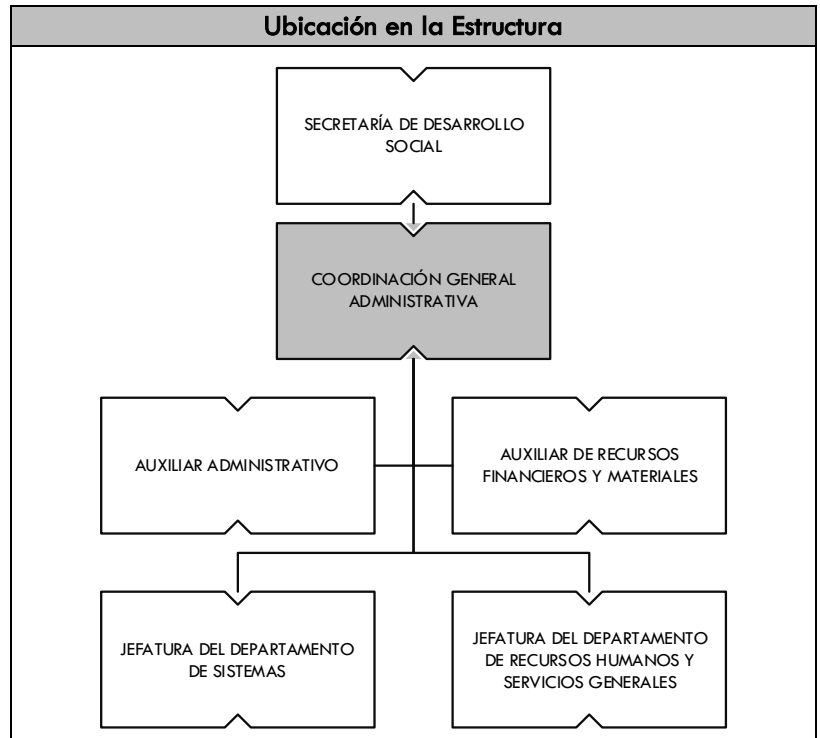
Ubicación en la Estructura

SECRETARÍA DE DESARROLLO SOCIAL

COORDINACIÓN GENERAL ADMINISTRATIVA

AUXILIAR ADMINISTRATIVO

AUXILIAR DE RECURSOS FINANCIEROS Y MATERIALES

JEFATURA DEL DEPARTAMENTO DE SISTEMAS

JEFATURA DEL DEPARTAMENTO DE RECURSOS HUMANOS Y SERVICIOS GENERALES